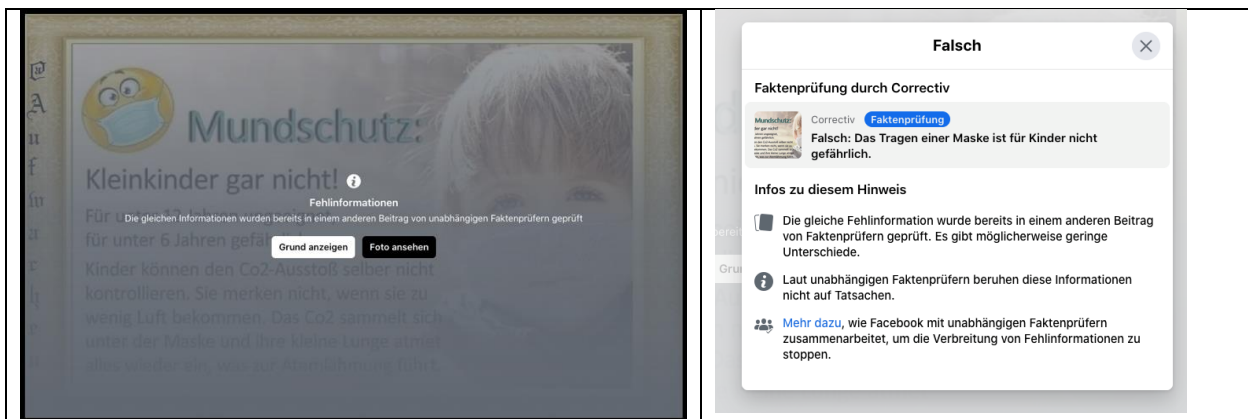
Mundschutz:

Kleinkinder gar nicht!

Für u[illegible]
für unter 6 Jahren gefä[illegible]

Kinder können den Co2-Ausstoß selber nicht kontrollieren. Sie merken nicht, wenn sie zu wenig Luft bekommen. Das Co2 sammelt sich unter der Maske und ihre kleine Lunge atmet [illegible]

Fehlinformationen
Die gleichen Informationen wurden bereits in einem anderen Beitrag von unabhängigen Faktenprüfern geprüft

Grund anzeigen
Foto ansehen

Falsch

Faktenprüfung durch Correctiv

Mundschutz: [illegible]

Correctiv Faktenprüfung
Falsch: Das Tragen einer Maske ist für Kinder nicht gefährlich.

Infos zu diesem Hinweis

Die gleiche Fehlinformation wurde bereits in einem anderen Beitrag von Faktenprüfern geprüft. Es gibt möglicherweise geringe Unterschiede.

Laut unabhängigen Faktenprüfern beruhen diese Informationen nicht auf Tatsachen.

Mehr dazu, wie Facebook mit unabhängigen Faktenprüfern zusammenarbeitet, um die Verbreitung von Fehlinformationen zu stoppen.